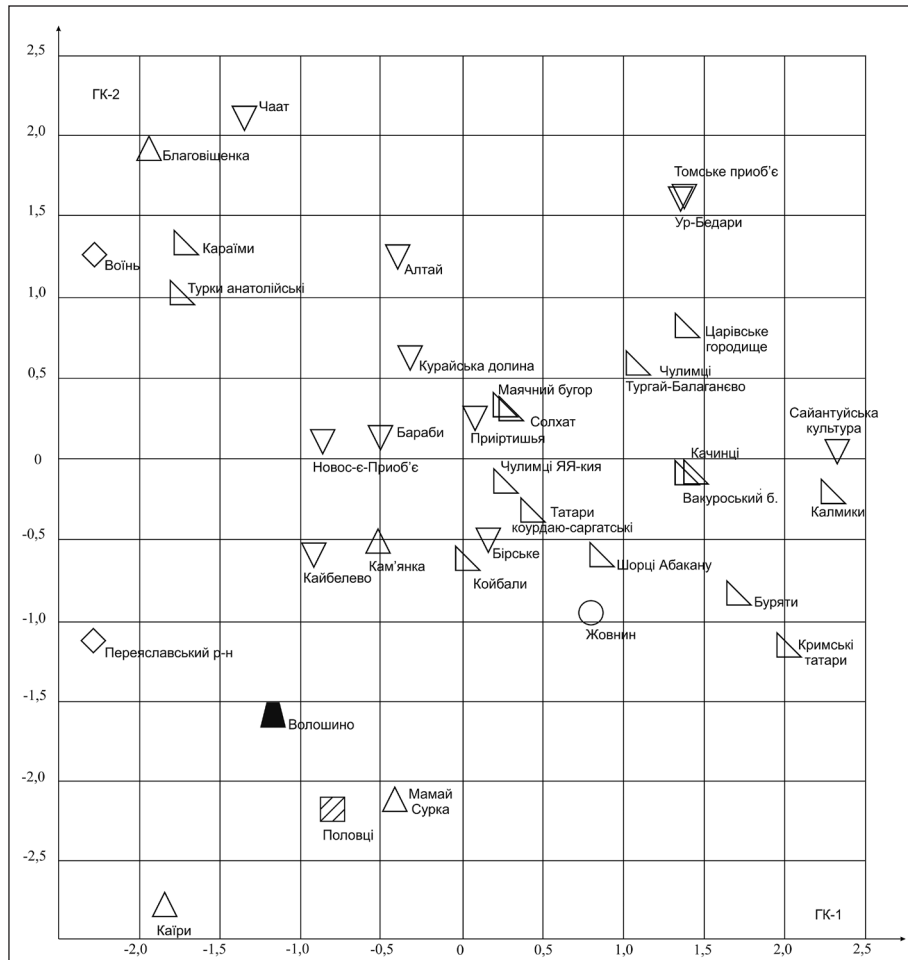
ГК-2

2,5
2,0
1,5
1,0
0,5
0
-0,5
-1,0
-1,5
-2,0
-2,5

Чаат
Благовіщенка
Томське приоб'є
Ур-Бедари
Воїнь
Караїми
Алтай
Турки анатолійські
Царівське городище
Курайська долина
Чулимці
Тургай-Балаганєво
Маячний бугор
Солхат
Приіртишья
Сайантуйська культура
Бараби
Новос-є-Приоб'є
Качинці
Чулимці ЯЯ-кия
Вакуроський б.
Калмики
Татари коурдаю-саргатські
Бірське
Кам'янка
Кайбелево
Койбали
Шорці Абакану
Буряти
Жовнин
Переяславський р-н
Кримські татари
Волошино
Мамай Сурка
Половці
Каїри
ГК-1

-2,0
-1,5
-1,0
-0,5
0
0,5
1,0
1,5
2,0
2,5